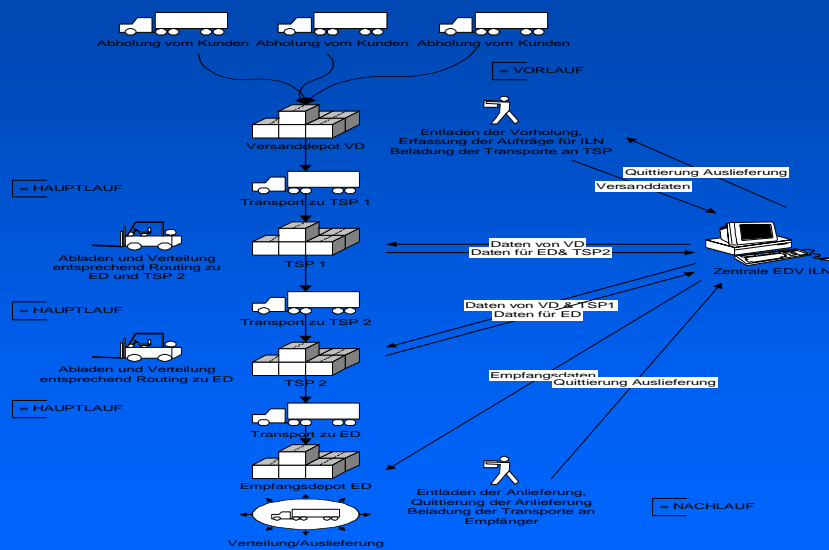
Abholung vom Kunden Abholung vom Kunden Abholung vom Kunden

= VORLAUF

Versanddepot VD

Entladen der Vorholung, Erfassung der Aufträge für ILN Beladung der Transporte an TSP

Quittierung Auslieferung

Versanddaten

= HAUPTLAUF

Transport zu TSP 1

Abladen und Verteilung entsprechend Routing zu ED und TSP 2

TSP 1

Daten von VD

Daten für ED& TSP2

Zentrale EDV ILN

= HAUPTLAUF

Transport zu TSP 2

Daten von VD & TSP1

Daten für ED

Abladen und Verteilung entsprechend Routing zu ED

TSP 2

Empfangsdaten

Quittierung Auslieferung

= HAUPTLAUF

Transport zu ED

Empfangsdepot ED

Entladen der Anlieferung, Quittierung der Anlieferung Beladung der Transporte an Empfänger

= NACHLAUF

Verteilung/Auslieferung